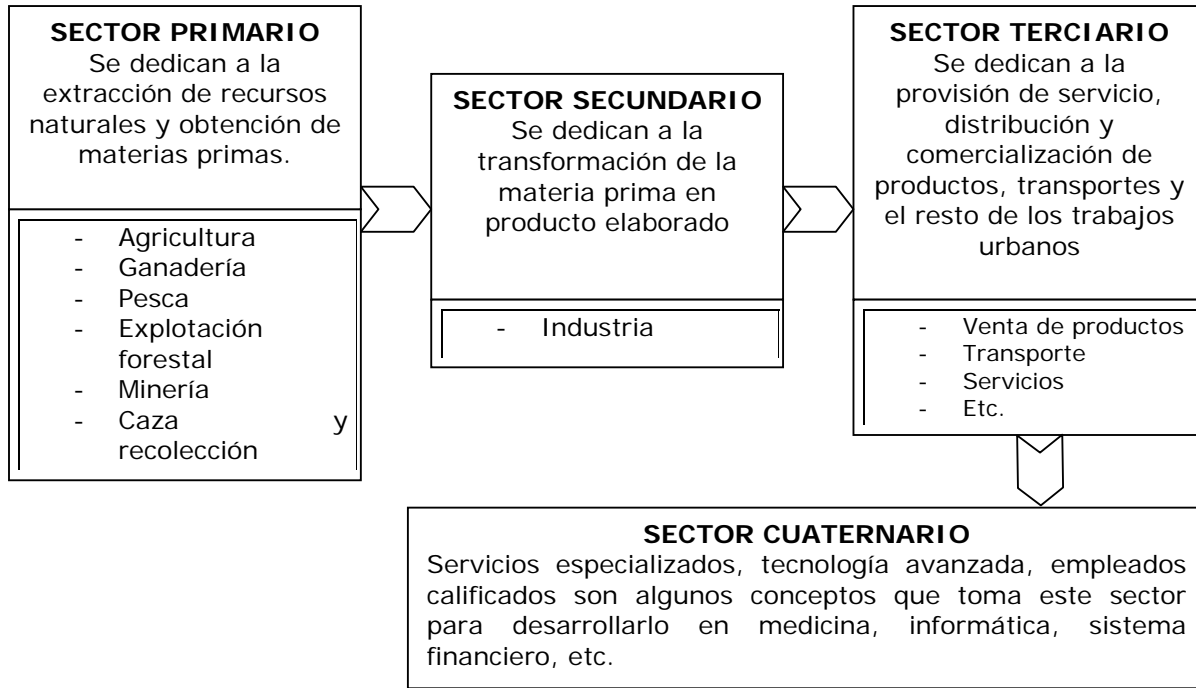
**SECTOR PRIMARIO**
Se dedican a la extracción de recursos naturales y obtención de materias primas.

- Agricultura
- Ganadería
- Pesca
- Explotación forestal
- Minería
- Caza y recolección

**SECTOR SECUNDARIO**
Se dedican a la transformación de la materia prima en producto elaborado

- Industria

**SECTOR TERCIARIO**
Se dedican a la provisión de servicio, distribución y comercialización de productos, transportes y el resto de los trabajos urbanos

- Venta de productos
- Transporte
- Servicios
- Etc.

**SECTOR CUATERNARIO**
Servicios especializados, tecnología avanzada, empleados calificados son algunos conceptos que toma este sector para desarrollarlo en medicina, informática, sistema financiero, etc.